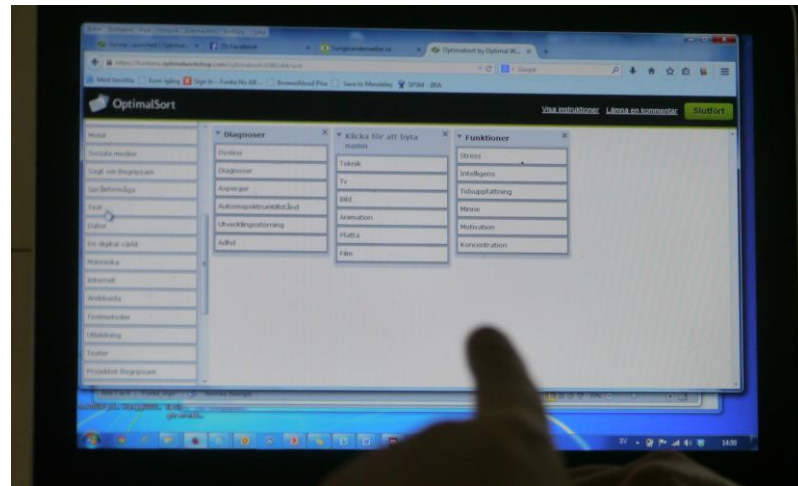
OptimalSort

Visa instruktioner Lämna en kommentar Slutfört

Mobil
Sociala medier
Sagt om Begripsam
Språkförmåga
Text
Dator
En digital värld
Människa
Internet
Webbsida
Testmetoder
Utbildning
Teater
Projektet Begripsam

Diagnoser
Dyslexi
Diagnoser
Asperger
Autismspektrumtillstånd
Utvecklingsstörning
Adhd

Klicka för att byta namn
Teknik
Tv
Bild
Animation
Platta
Film

Funktioner
Stress
Intelligens
Tidsuppfattning
Minne
Motivation
Koncentration

SV 14:30